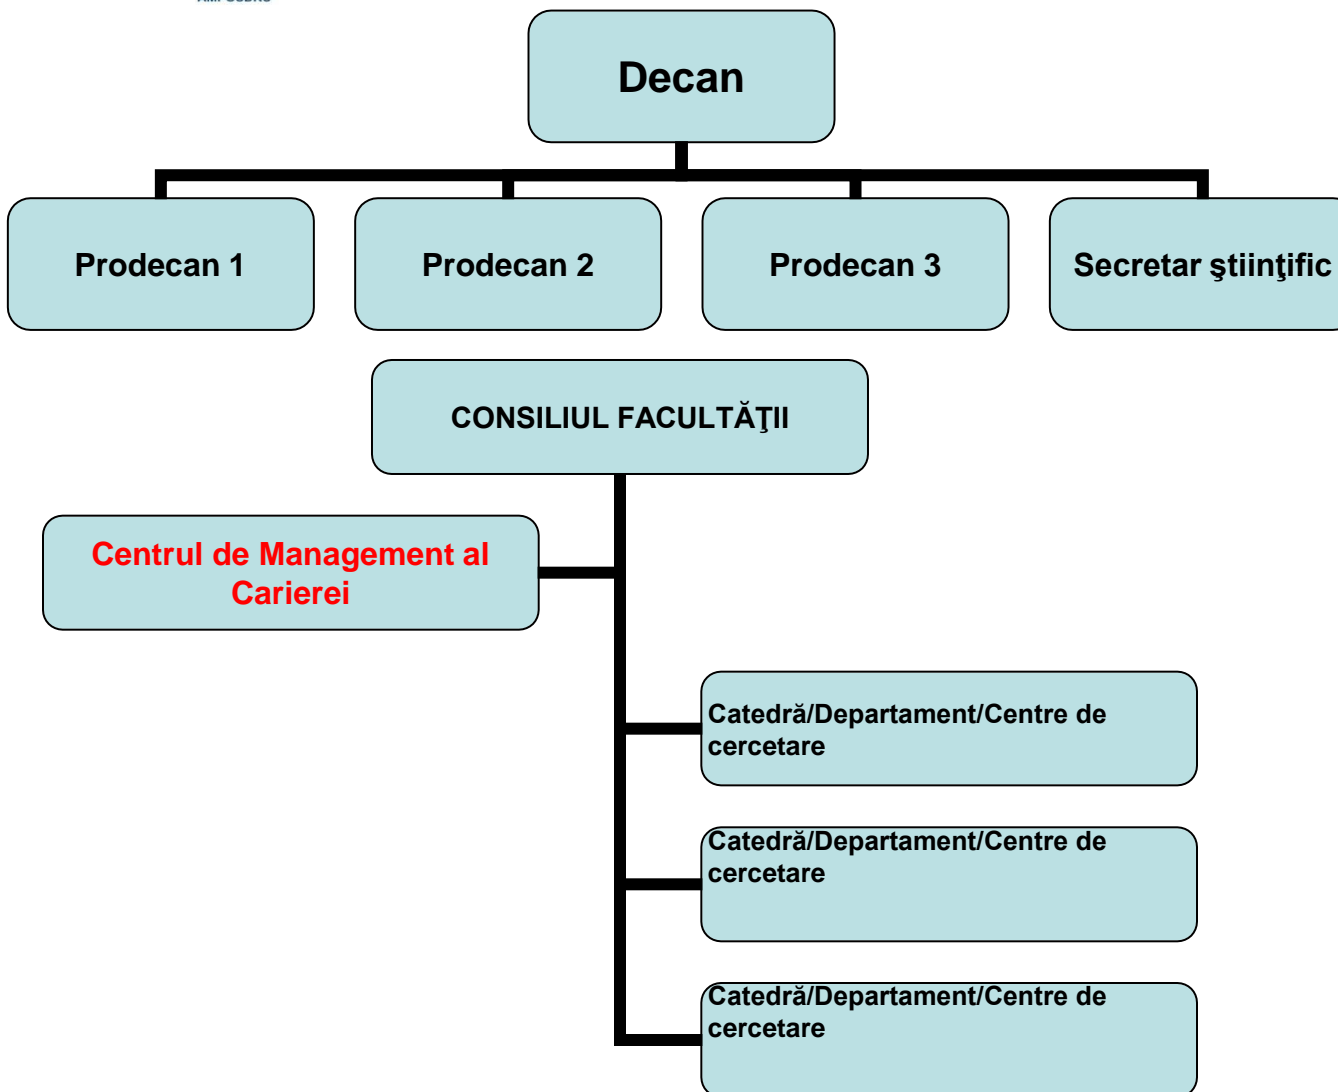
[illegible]

Decan

Prodecan 1

Prodecan 2

Prodecan 3

Secretar ştiinţific

CONSILIUL FACULTĂŢII

Centrul de Management al Carierei

Catedră/Departament/Centre de cercetare

Catedră/Departament/Centre de cercetare

Catedră/Departament/Centre de cercetare